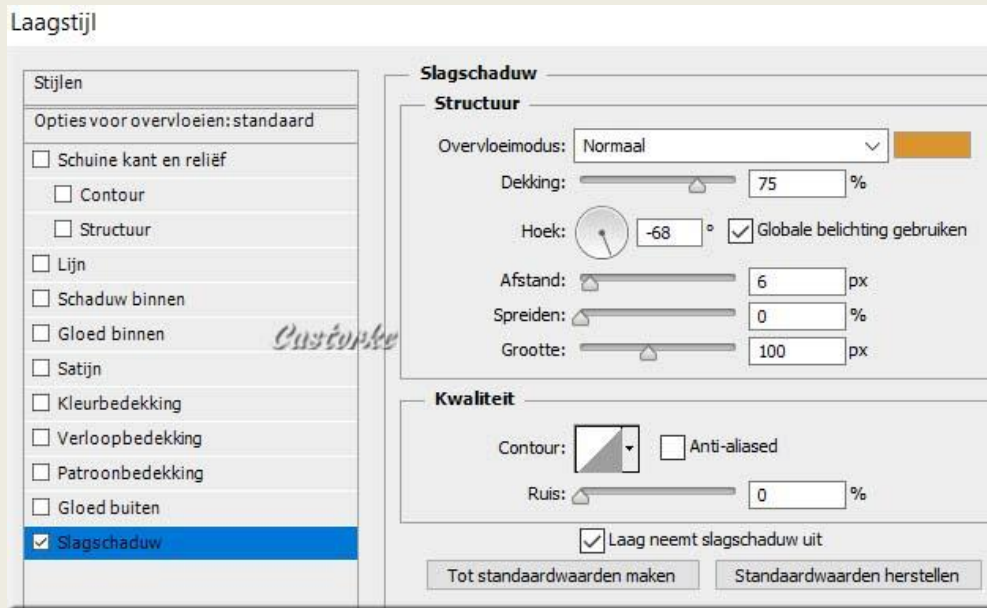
Laagstijl

Stijlen
Opties voor overvloeien: standaard
Schuine kant en reliëf
Contour
Structuur
Lijn
Schaduw binnen
Gloed binnen
Satijn
Kleurbedekking
Verloopbedekking
Patroonbedekking
Gloed buiten
Slagschaduw

Castorke

Slagschaduw
Structuur
Overvloeimodus: Normaal
Dekking: 75 %
Hoek: -68 ° Globale belichting gebruiken
Afstand: 6 px
Spreiden: 0 %
Grootte: 100 px

Kwaliteit
Contour: Anti-aliased
Ruis: 0 %

Laag neemt slagschaduw uit
Tot standaardwaarden maken
Standaardwaarden herstellen